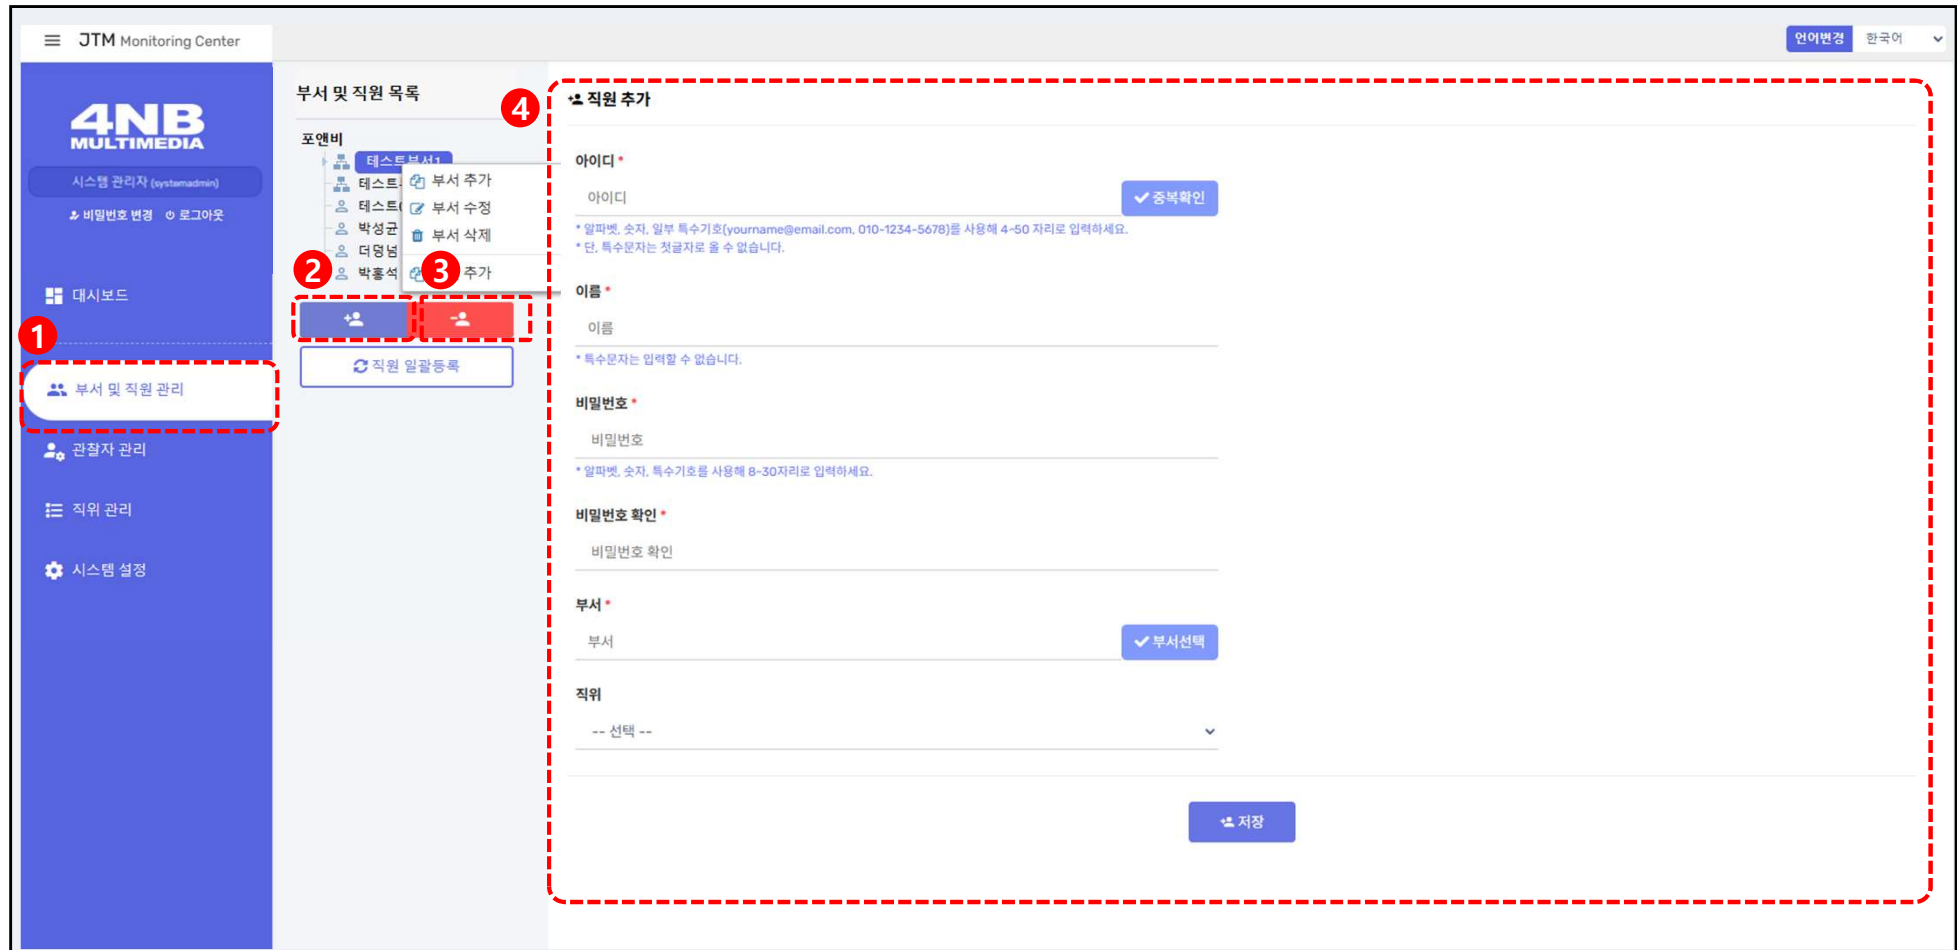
JTM Monitoring Center

언어변경 한국어

4NB MULTIMEDIA

시스템 관리자 (systemadmin)

비밀번호 변경 로그아웃

대시보드

1

부서 및 직원 관리

관찰자 관리

직위 관리

시스템 설정

부서 및 직원 목록

포앤비

테스트부서1

테스트

테스트

박성균

더명넘

박홍석

부서 추가

부서 수정

부서 삭제

추가

2

3

직원 일괄등록

4

직원 추가

아이디 *

아이디

중복확인

* 알파벳, 숫자, 일부 특수기호(yourname@email.com, 010-1234-5678)를 사용해 4-50 자리로 입력하세요.
* 단, 특수문자는 첫글자로 올 수 없습니다.

이름 *

이름

* 특수문자는 입력할 수 없습니다.

비밀번호 *

비밀번호

* 알파벳, 숫자, 특수기호를 사용해 8-30자리로 입력하세요.

비밀번호 확인 *

비밀번호 확인

부서 *

부서

부서선택

직위

-- 선택 --

저장